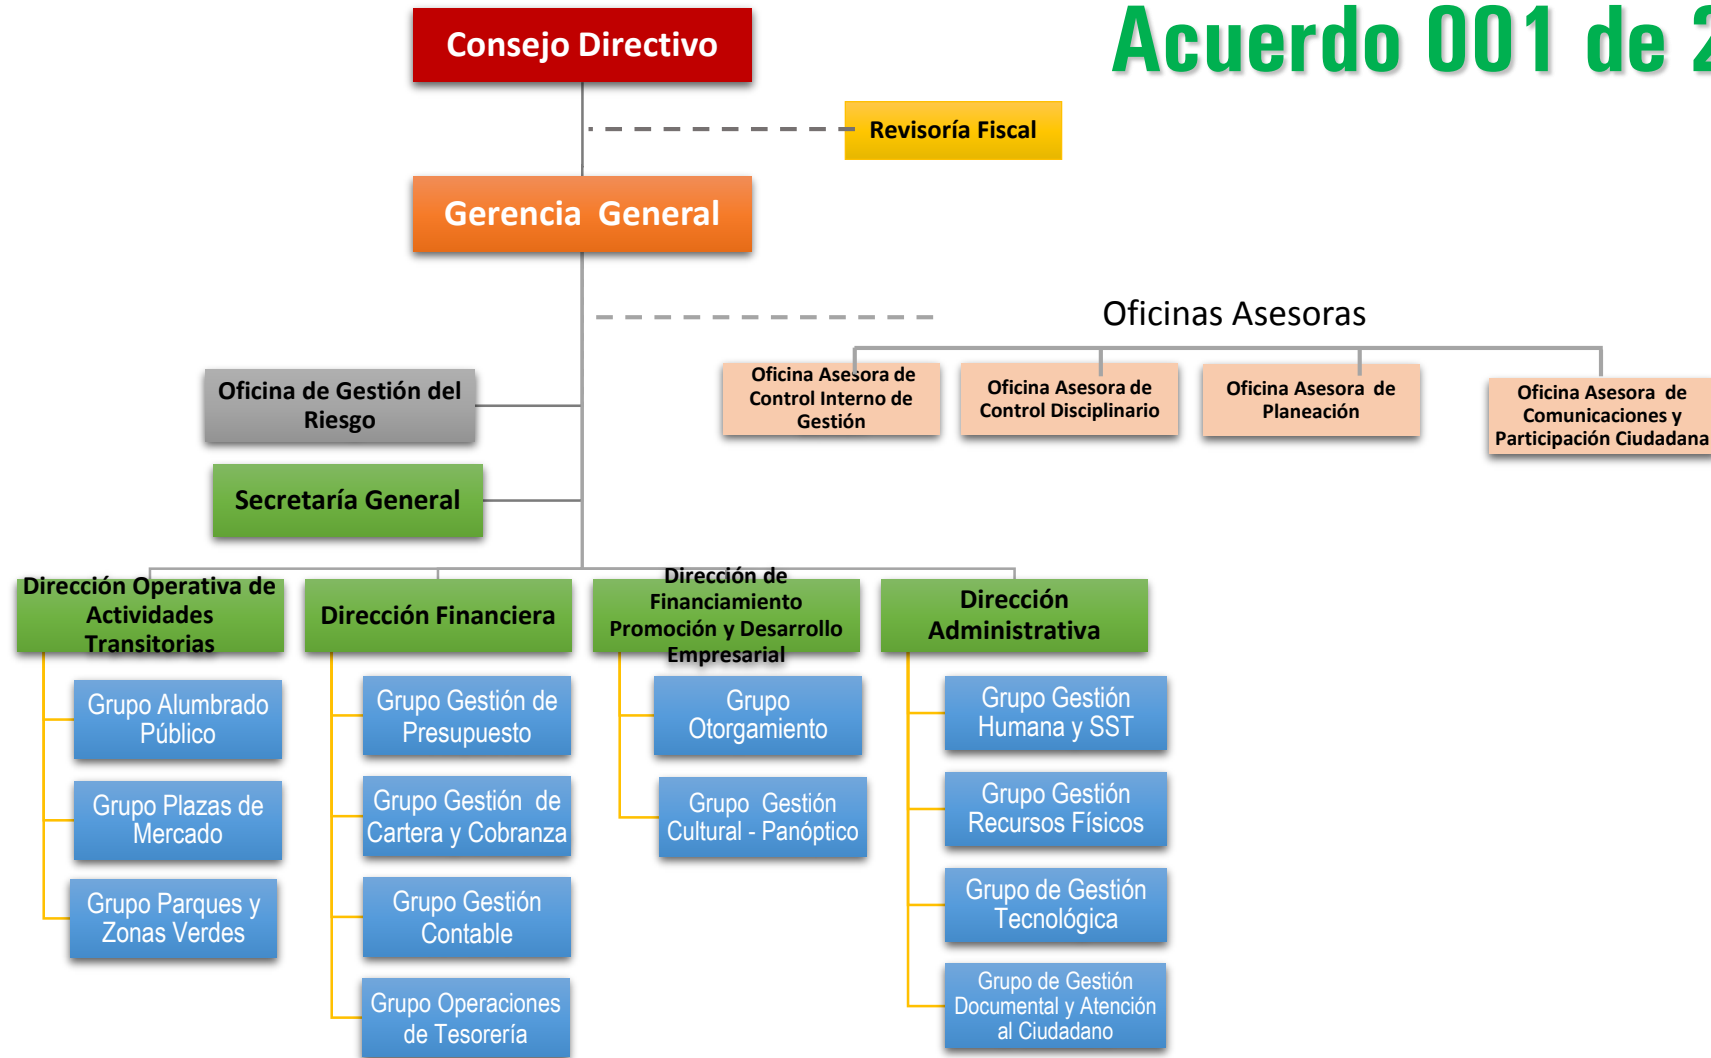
Acuerdo 001 de 2

Consejo Directivo

Revisoría Fiscal

Gerencia General

Oficinas Asesoras

Oficina Asesora de Control Interno de Gestión

Oficina Asesora de Control Disciplinario

Oficina Asesora de Planeación

Oficina Asesora de Comunicaciones y Participación Ciudadana

Oficina de Gestión del Riesgo

Secretaría General

Dirección Operativa de Actividades Transitorias

Grupo Alumbrado Público

Grupo Plazas de Mercado

Grupo Parques y Zonas Verdes

Dirección Financiera

Grupo Gestión de Presupuesto

Grupo Gestión de Cartera y Cobranza

Grupo Gestión Contable

Grupo Operaciones de Tesorería

Dirección de Financiamiento Promoción y Desarrollo Empresarial

Grupo Otorgamiento

Grupo Gestión Cultural - Panóptico

Dirección Administrativa

Grupo Gestión Humana y SST

Grupo Gestión Recursos Físicos

Grupo de Gestión Tecnológica

Grupo de Gestión Documental y Atención al Ciudadano